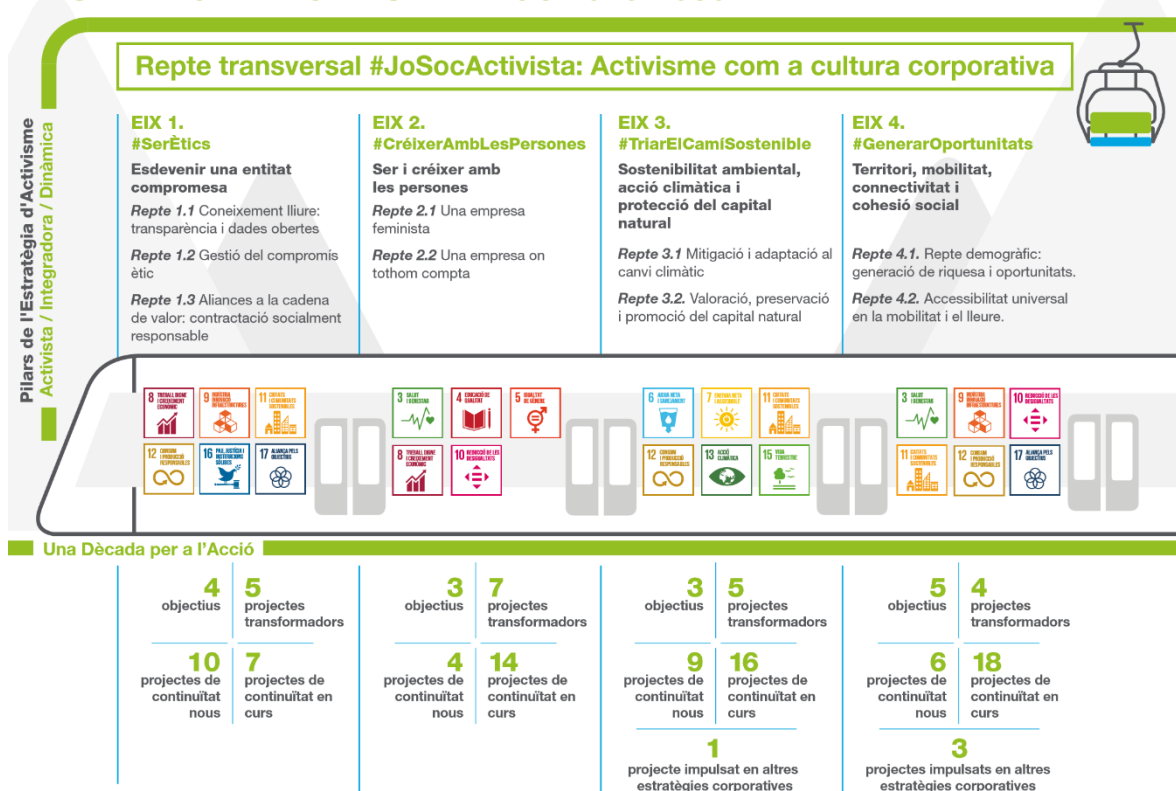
Repte transversal #JoSocActivista: Activisme com a cultura corporativa

Pilars de l'Estratègia d'Activisme
Activista / Integradora / Dinàmica

EIX 1.
#SerÈtics
Esdevenir una entitat compromesa
Repte 1.1 Coneixement lliure: transparència i dades obertes
Repte 1.2 Gestió del compromís ètic
Repte 1.3 Aliances a la cadena de valor: contractació socialment responsable

EIX 2.
#CréixerAmbLesPersones
Ser i créixer amb les persones
Repte 2.1 Una empresa feminista
Repte 2.2 Una empresa on tothom compta

EIX 3.
#TriarElCamíSostenible
Sostenibilitat ambiental, acció climàtica i protecció del capital natural
Repte 3.1 Mitigació i adaptació al canvi climàtic
Repte 3.2. Valoració, preservació i promoció del capital natural

EIX 4.
#GenerarOportunitats
Territori, mobilitat, connectivitat i cohesió social
Repte 4.1. Repte demogràfic: generació de riquesa i oportunitats.
Repte 4.2. Accessibilitat universal en la mobilitat i el lleure.

8 TREBALL DIGNE I CREIXEMENT ECONÒMIC
9 INDÚSTRIA, INNOVACIÓ I INFRAESTRUCTURES
11 CIUTATS I COMUNITATS SOSTENIBLES
12 CONSUM I PRODUCCIÓ RESPONSABLES
16 PAU, JUSTÍCIA I INSTITUCIONS SÒLIDES
17 ALIANÇA PELS OBJECTIUS

3 SALUT I BENESTAR
4 EDUCACIÓ DE QUALITAT
5 IGUALTAT DE GÈNERE
8 TREBALL DIGNE I CREIXEMENT ECONÒMIC
10 REDUCCIÓ DE LES DESIGUALTATS

6 AIGUA NETA I SANEJAMENT
7 ENERGIA NETA I ASSEQUIBLE
11 CIUTATS I COMUNITATS SOSTENIBLES
12 CONSUM I PRODUCCIÓ RESPONSABLES
13 ACCIÓ CLIMÀTICA
15 VIDA TERRESTRE

3 SALUT I BENESTAR
9 INDÚSTRIA, INNOVACIÓ I INFRAESTRUCTURES
10 REDUCCIÓ DE LES DESIGUALTATS
11 CIUTATS I COMUNITATS SOSTENIBLES
12 CONSUM I PRODUCCIÓ RESPONSABLES
17 ALIANÇA PELS OBJECTIUS

Una Dècada per a l'Acció

4 objectius
5 projectes transformadors
10 projectes de continuïtat nous
7 projectes de continuïtat en curs

3 objectius
7 projectes transformadors
4 projectes de continuïtat nous
14 projectes de continuïtat en curs

3 objectius
5 projectes transformadors
9 projectes de continuïtat nous
16 projectes de continuïtat en curs
1 projecte impulsat en altres estratègies corporatives

5 objectius
4 projectes transformadors
6 projectes de continuïtat nous
18 projectes de continuïtat en curs
3 projectes impulsats en altres estratègies corporatives